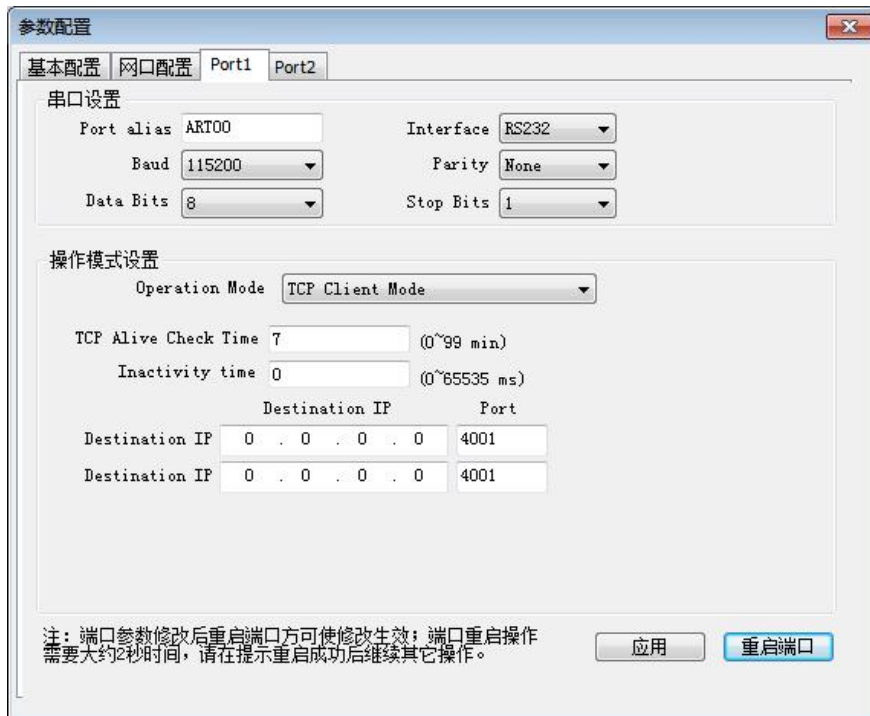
参数配置

基本配置 | 网口配置 | Port1 | Port2

串口设置

Port alias ART00
Interface RS232
Baud 115200
Parity None
Data Bits 8
Stop Bits 1

操作模式设置

Operation Mode TCP Client Mode

TCP Alive Check Time 7 (0~99 min)
Inactivity time 0 (0~65535 ms)

| | Destination IP | Port |
|---|---|---|
| Destination IP | 0 . 0 . 0 . 0 | 4001 |
| Destination IP | 0 . 0 . 0 . 0 | 4001 |

注：端口参数修改后重启端口方可使修改生效；端口重启操作需要大约2秒时间，请在提示重启成功后继续其它操作。

应用
重启端口